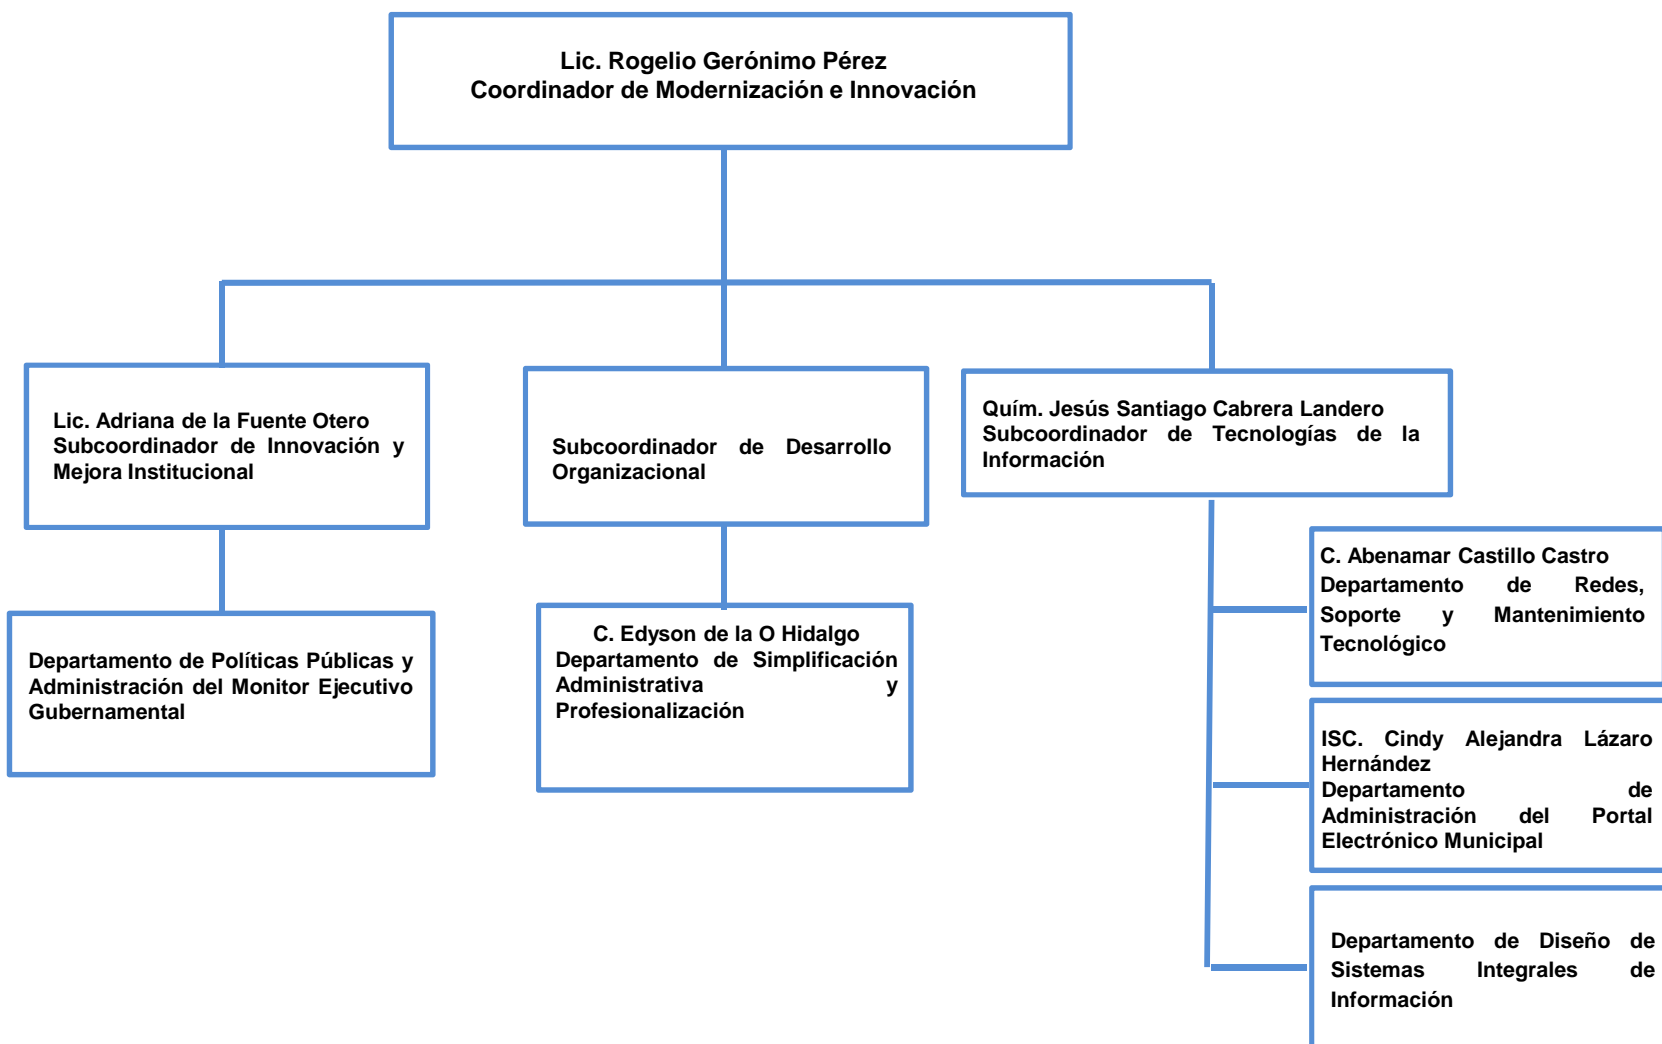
Lic. Rogelio Gerónimo Pérez
Coordinador de Modernización e Innovación

Lic. Adriana de la Fuente Otero
Subcoordinador de Innovación y Mejora Institucional

Departamento de Políticas Públicas y Administración del Monitor Ejecutivo Gubernamental

Subcoordinador de Desarrollo Organizacional

C. Edyson de la O Hidalgo
Departamento de Simplificación Administrativa y Profesionalización

Quím. Jesús Santiago Cabrera Landero
Subcoordinador de Tecnologías de la Información

C. Abenamar Castillo Castro
Departamento de Redes, Soporte y Mantenimiento Tecnológico

ISC. Cindy Alejandra Lázaro Hernández
Departamento de Administración del Portal Electrónico Municipal

Departamento de Diseño de Sistemas Integrales de Información